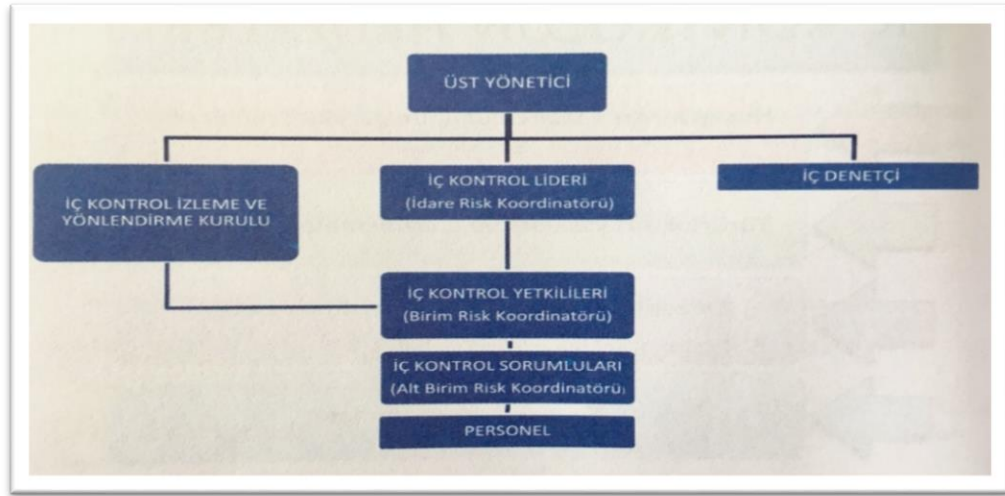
ÜST YÖNETİCİ

İÇ KONTROL İZLEME VE YÖNLENDİRME KURULU

İÇ KONTROL LİDERİ
(İdare Risk Koordinatörü)

İÇ DENETÇİ

İÇ KONTROL YETKİLİLERİ
(Birim Risk Koordinatörü)

İÇ KONTROL SORUMLULARI
(Alt Birim Risk Koordinatörü)

PERSONEL